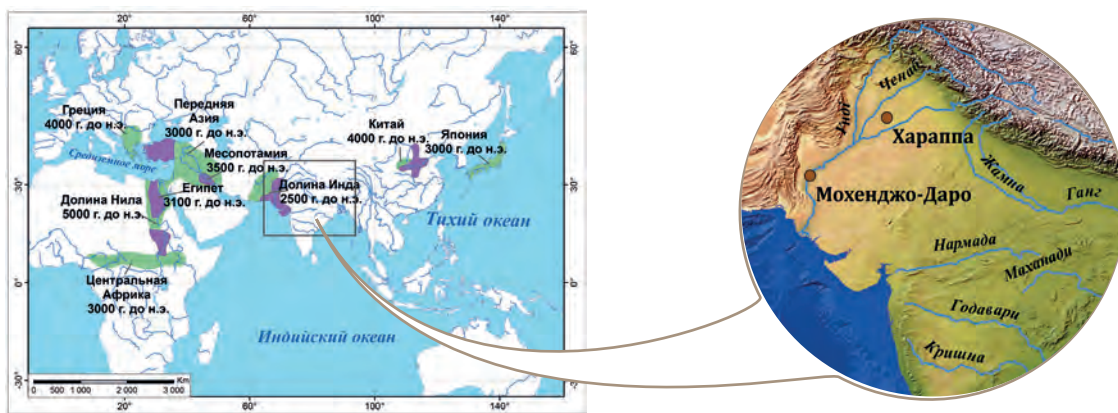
20° 60° 100° 140°

60° 60°

Греция
4000 г. до н.э.

Передняя
Азия
3000 г. до н.э.

Средиземное море

Месопотамия
3500 г. до н.э.

Китай
4000 г. до н.э.

Япония
3000 г. до н.э.

30° 30°

Долина Нила
5000 г. до н.э.

Египет
3100 г. до н.э.

Долина Инда
2500 г. до н.э.

Тихий океан

Центральная
Африка
3000 г. до н.э.

0° 0°

Индийский океан

-30° -30°

0 500 1 000 2 000 3 000 Km

20° 60° 100° 140°

Ченаб

Инд

Хараппа

Мохенджо-Даро

Джамна

Ганг

Нармада

Маханади

Годавари

Кришна